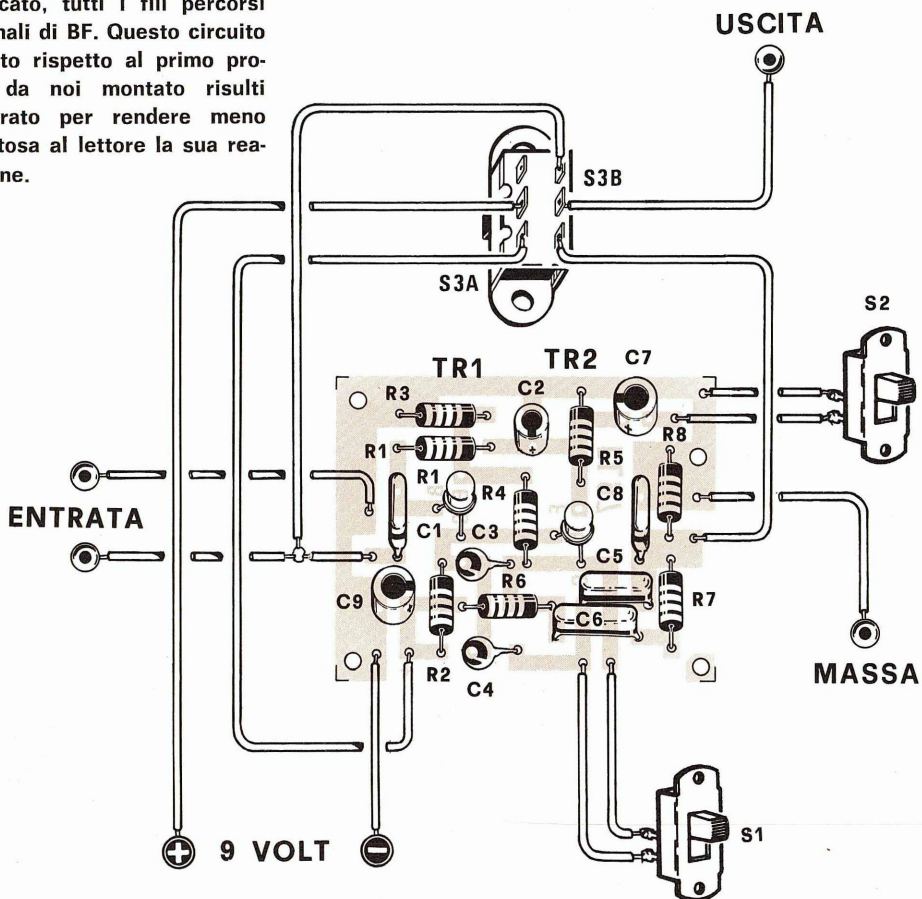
cato, tutti i fili percorsi
nali di BF. Questo circuito
to rispetto al primo pro-
da noi montato risulti
rato per rendere meno
tosa al lettore la sua rea-
ne.

USCITA

S3B

S3A

S2

TR1 TR2 C7

C2

R3

R1

R8

R5

R1 R4

C8

ENTRATA

C1 C3

C5

R6

C9

C6

R7

R2

C4

MASSA

S1

9 VOLT